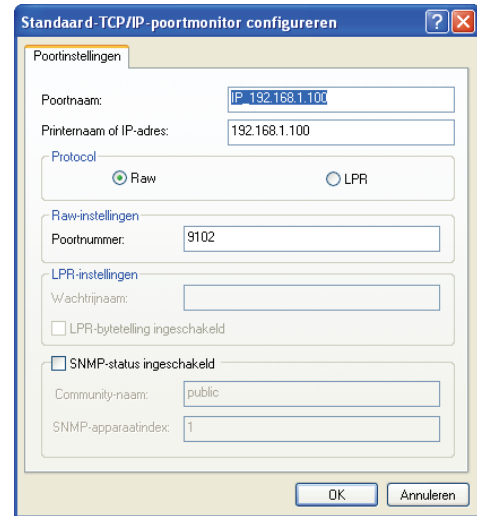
Standaard-TCP/IP-poortmonitor configureren

Poortinstellingen

Poortnaam: IP_192.168.1.100

Printernaam of IP-adres: 192.168.1.100

Protocol

Raw

LPR

Raw-instellingen

Poortnummer: 9102

LPR-instellingen

Wachtrijnaam:

LPR-bytetelling ingeschakeld

SNMP-status ingeschakeld

Community-naam: public

SNMP-apparaatindex: 1

OK

Annuleren